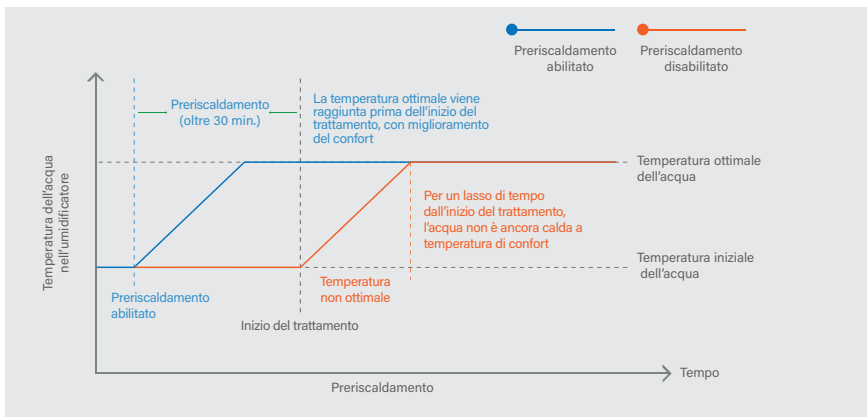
Preriscaldamento abilitato

Preriscaldamento disabilitato

Temperatura dell'acqua nell'umidificatore

Preriscaldamento (oltre 30 min.)

La temperatura ottimale viene raggiunta prima dell'inizio del trattamento, con miglioramento del confort

Temperatura ottimale dell'acqua

Per un lasso di tempo dall'inizio del trattamento, l'acqua non è ancora calda a temperatura di confort

Temperatura iniziale dell'acqua

Preriscaldamento abilitato

Temperatura non ottimale

Inizio del trattamento

Tempo

Preriscaldamento